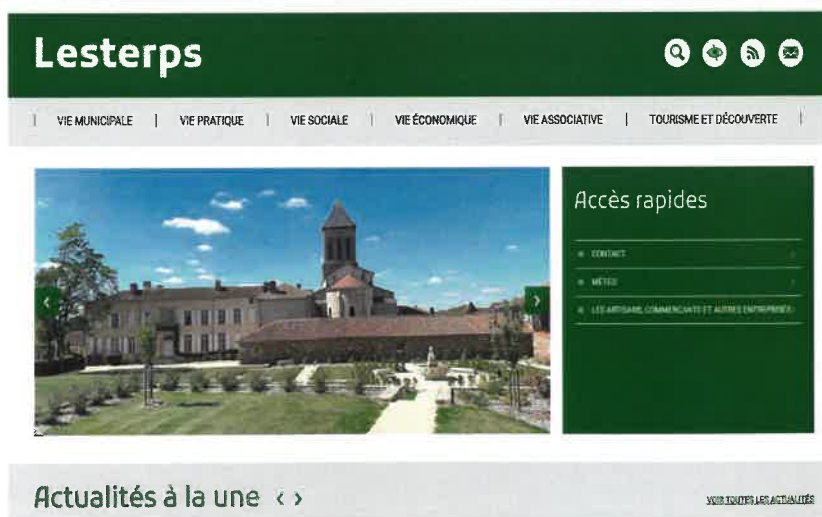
Lesterps

VIE MUNICIPALE | VIE PRATIQUE | VIE SOCIALE | VIE ÉCONOMIQUE | VIE ASSOCIATIVE | TOURISME ET DÉCOUVERTE

Accès rapides

CONTACT

MÉTÉO

LES ARTISANS, COMMERCANTS ET AUTRES ENTREPRISES

Actualités à la une ‹ ›

VOIR TOUTES LES ACTUALITÉS